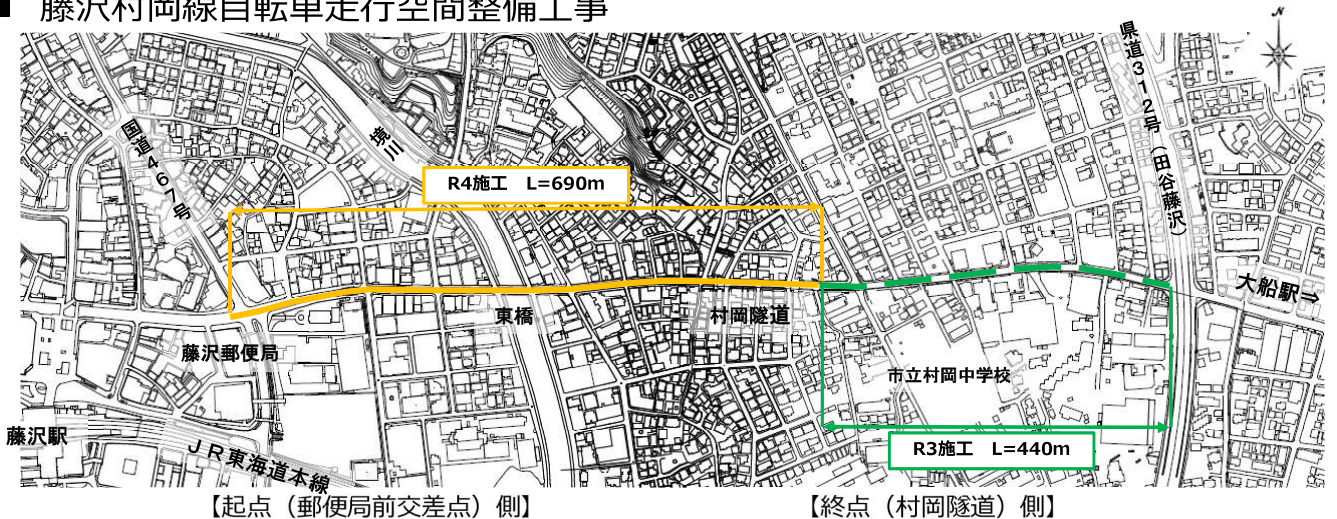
藤沢村岡線自転車走行空間整備工事

N

県道312号（田谷藤沢）

国道467号

境川

R4施工　L=690m

大船駅⇒

東橋

村岡隧道

藤沢郵便局

市立村岡中学校

藤沢駅

JR東海道本線

R3施工　L=440m

【起点（郵便局前交差点）側】

【終点（村岡隧道）側】